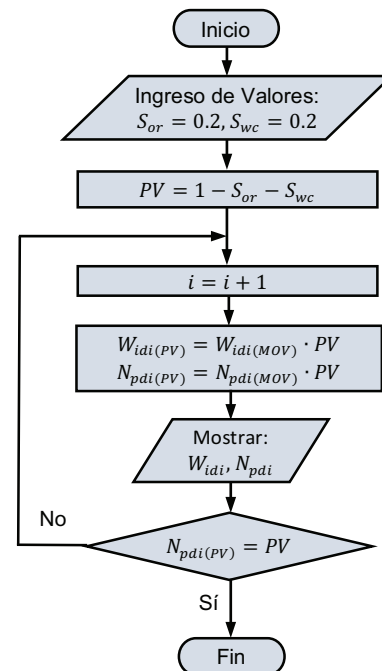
Inicio

Ingreso de Valores:
$S_{or} = 0.2, S_{wc} = 0.2$

$PV = 1 - S_{or} - S_{wc}$

$i = i + 1$

$W_{idi(PV)} = W_{idi(MOV)} \cdot PV$
$N_{pdi(PV)} = N_{pdi(MOV)} \cdot PV$

Mostrar:
$W_{idi}, N_{pdi}$

No

$N_{pdi(PV)} = PV$

Sí

Fin